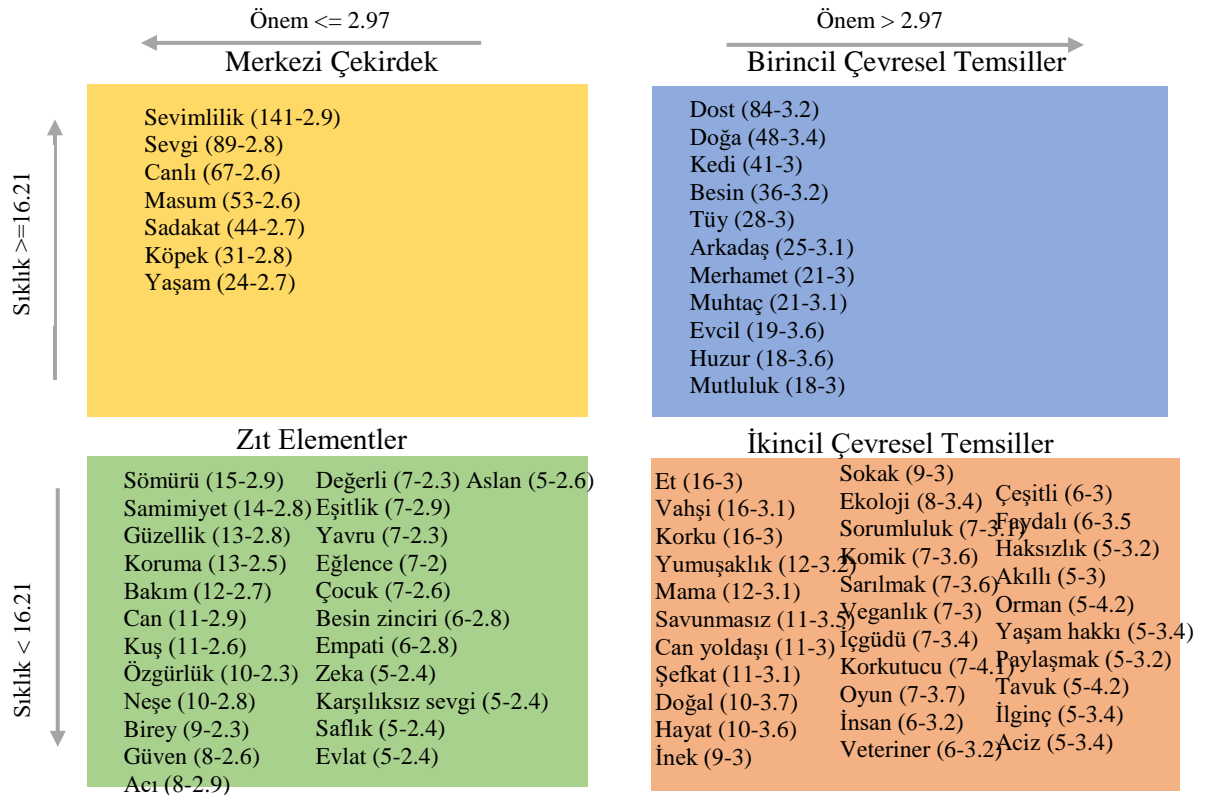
Önem <= 2.97

Merkezi Çekirdek

Önem > 2.97

Birincil Çevresel Temsiller

Sıklık >=16.21

Sevimlilik (141-2.9)
Sevgi (89-2.8)
Canlı (67-2.6)
Masum (53-2.6)
Sadakat (44-2.7)
Köpek (31-2.8)
Yaşam (24-2.7)

Dost (84-3.2)
Doğa (48-3.4)
Kedi (41-3)
Besin (36-3.2)
Tüy (28-3)
Arkadaş (25-3.1)
Merhamet (21-3)
Muhtaç (21-3.1)
Evcil (19-3.6)
Huzur (18-3.6)
Mutluluk (18-3)

Zıt Elementler

İkincil Çevresel Temsiller

Sıklık < 16.21

Sömürü (15-2.9)
Samimiyet (14-2.8)
Güzellik (13-2.8)
Koruma (13-2.5)
Bakım (12-2.7)
Can (11-2.9)
Kuş (11-2.6)
Özgürlük (10-2.3)
Neşe (10-2.8)
Birey (9-2.3)
Güven (8-2.6)
Acı (8-2.9)

Değerli (7-2.3)
Eşitlik (7-2.9)
Yavru (7-2.3)
Eğlence (7-2)
Çocuk (7-2.6)
Besin zinciri (6-2.8)
Empati (6-2.8)
Zeka (5-2.4)
Karşılıksız sevgi (5-2.4)
Saflık (5-2.4)
Evlat (5-2.4)

Aslan (5-2.6)

Et (16-3)
Vahşi (16-3.1)
Korku (16-3)
Yumuşaklık (12-3.2)
Mama (12-3.1)
Savunmasız (11-3.5)
Can yoldaşı (11-3)
Şefkat (11-3.1)
Doğal (10-3.7)
Hayat (10-3.6)
İnek (9-3)

Sokak (9-3)
Ekoloji (8-3.4)
Sorumluluk (7-3.1)
Komik (7-3.6)
Sarılmak (7-3.6)
Veganlık (7-3)
İçgüdü (7-3.4)
Korkutucu (7-4.1)
Oyun (7-3.7)
İnsan (6-3.2)
Veteriner (6-3.2)

Çeşitli (6-3)
Faydalı (6-3.5
Haksızlık (5-3.2)
Akıllı (5-3)
Orman (5-4.2)
Yaşam hakkı (5-3.4)
Paylaşmak (5-3.2)
Tavuk (5-4.2)
İlginç (5-3.4)
Aciz (5-3.4)